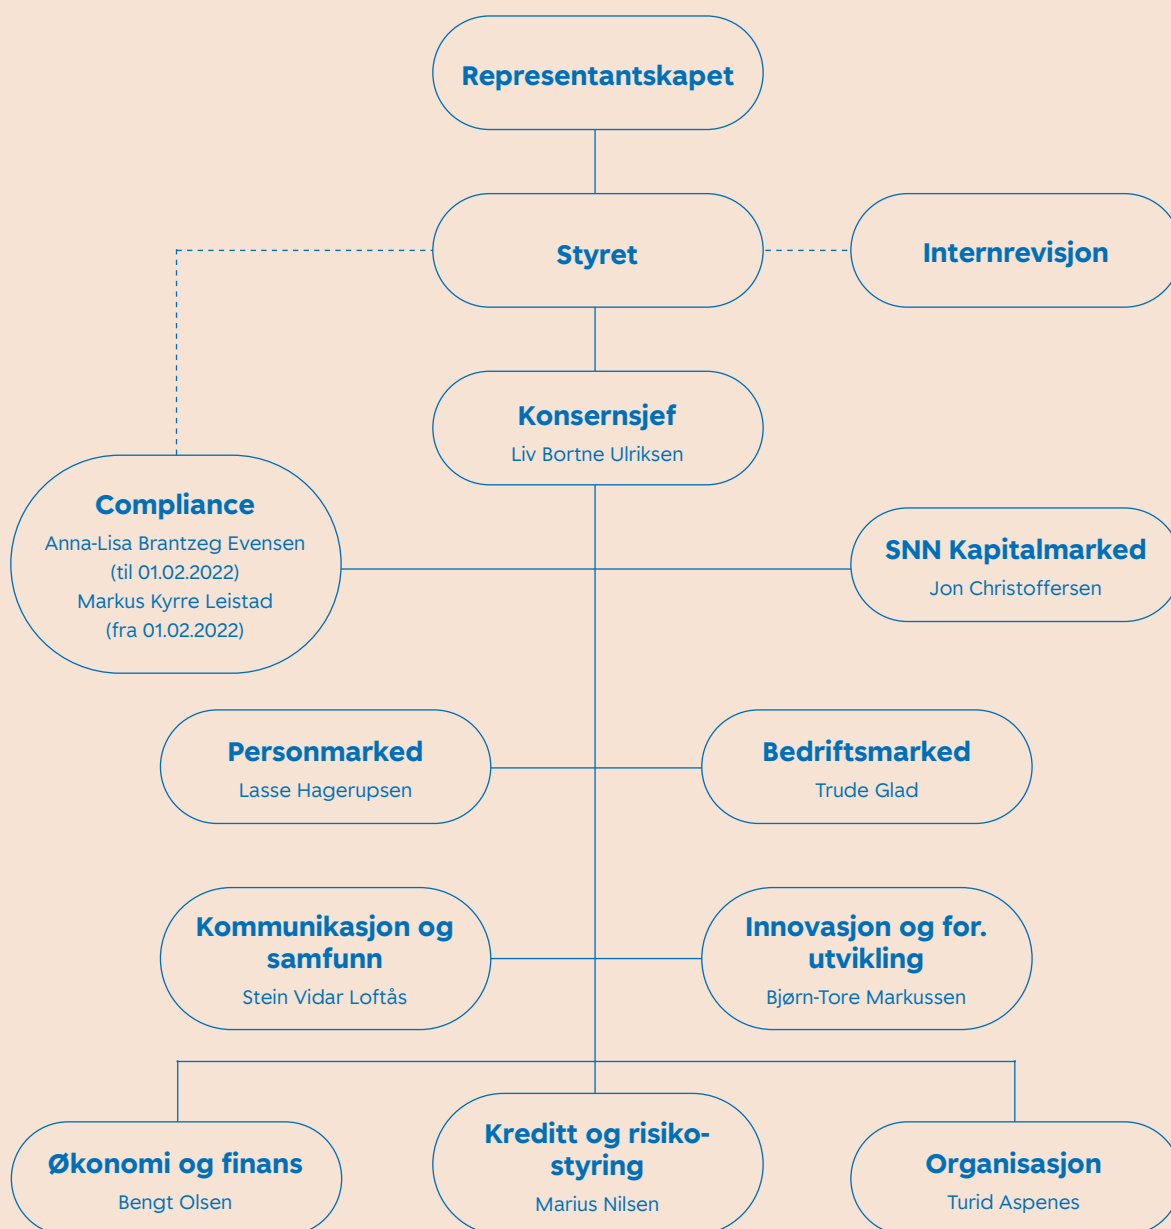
Representantskapet

Styret

Internrevisjon

Konsernsjef
Liv Bortne Ulriksen

Compliance
Anna-Lisa Brantzeg Evensen (til 01.02.2022)
Markus Kyrre Leistad (fra 01.02.2022)

SNN Kapitalmarked
Jon Christoffersen

Personmarked
Lasse Hagerupsen

Bedriftsmarked
Trude Glad

Kommunikasjon og samfunn
Stein Vidar Loftås

Innovasjon og for. utvikling
Bjørn-Tore Markussen

Økonomi og finans
Bengt Olsen

Kreditt og risikostyring
Marius Nilsen

Organisasjon
Turid Aspenes